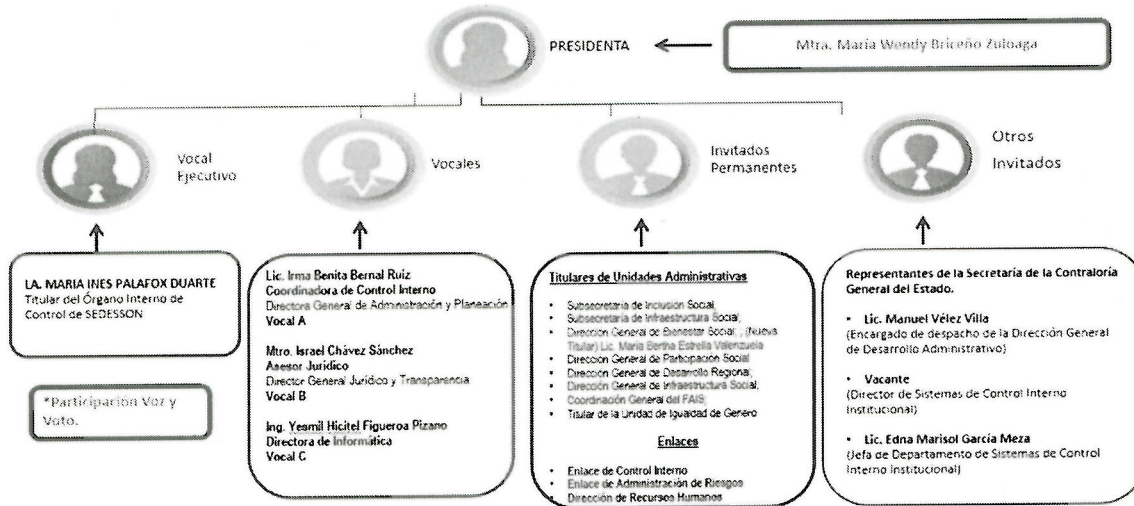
PRESIDENTA

Mtra. Maria Wendy Briceño Zuloaga

Vocal Ejecutivo

Vocales

Invitados Permanentes

Otros Invitados

LA. MARIA INES PALAFOX DUARTE
Titular del Órgano Interno de Control de SEDESSON

*Participacion Voz y Voto.

Lic. Irma Benita Bernal Ruiz
Coordinadora de Control Interno
Directora General de Administración y Planeación
Vocal A

Mtro. Israel Chávez Sánchez
Asesor Jurídico
Director General Jurídico y Transparencia
Vocal B

Ing. Yesmil Hicitel Figueroa Pizano
Directora de Informática
Vocal C

Titulares de Unidades Administrativas

- Subsecretaria de Inclusion Social
- Subsecretaria de Infraestructura Social;
- Direccion General de Bienestar Social , (Nueva Titular) Lic. Maria Bertha Estrella Valenzuela
- Direccion General de Participacion Social
- Direccion General de Desarrollo Regional;
- Dirección General de Infraestructura Social;
- Coordinación General del FAIS;
- Titular de la Unidad de Igualdad de Genero

Enlaces

- Enlace de Control Interno
- Enlace de Administración de Riesgos
- Dirección de Recursos Humanos

Representantes de la Secretaría de la Contraloría General del Estado.

- Lic. Manuel Vélez Villa
(Encargado de despacho de la Dirección General de Desarrollo Administrativo)

- Vacante
(Director de Sistemas de Control Interno Institucional)

- Lic. Edna Marisol García Meza
(Jefa de Departamento de Sistemas de Control Interno Institucional)